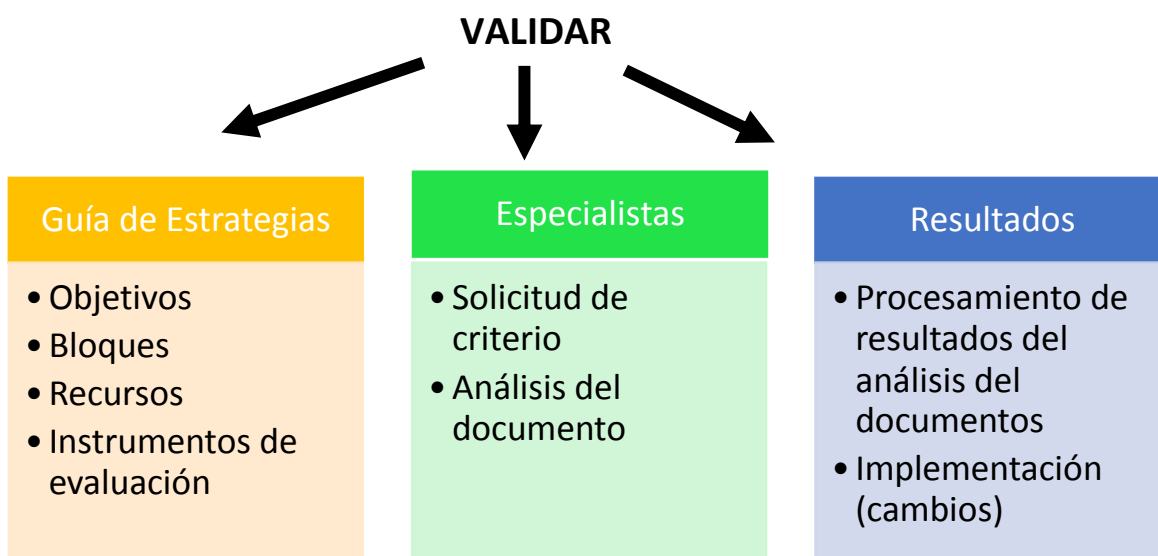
VALIDAR

Guía de Estrategias

- Objetivos
- Bloques
- Recursos
- Instrumentos de evaluación

Especialistas

- Solicitud de criterio
- Análisis del documento

Resultados

- Procesamiento de resultados del análisis del documentos
- Implementación (cambios)